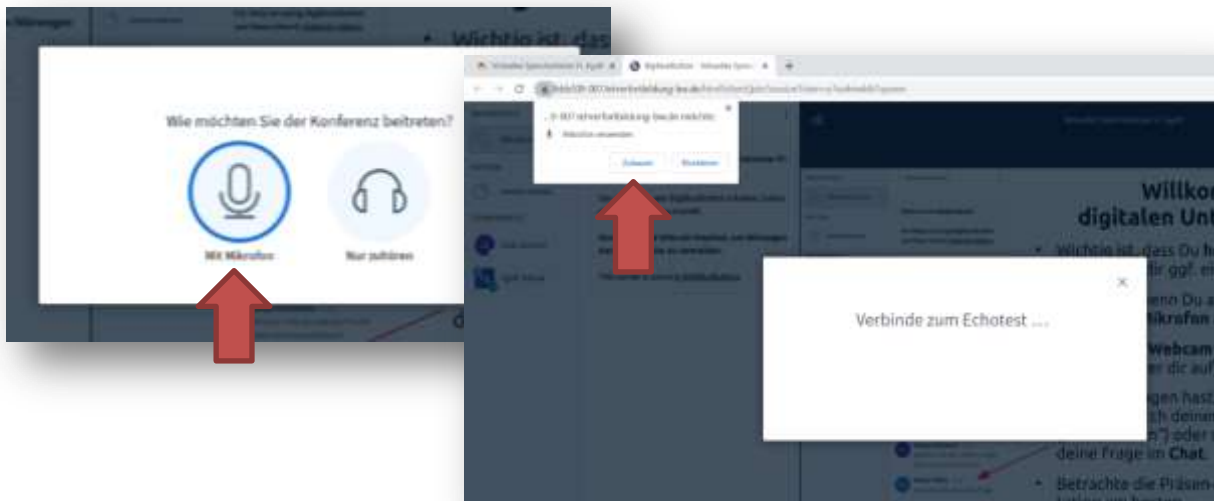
Wichtig ist, dass

Wie möchten Sie der Konferenz beitreten?

Mit Mikrofon

Nur zuhören

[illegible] möchte:
Mikrofon verwenden

Zulassen

Blockieren

Willkor
digitalen Unt

Wichtig ist, dass Du h
für ggf. ei

enn Du a
ikrofon

Webcam
er dic auf

gen hast
ch deinm
n") oder
deine Frage im Chat.

Betrachte die Präsen-

Verbinde zum Echotest ...